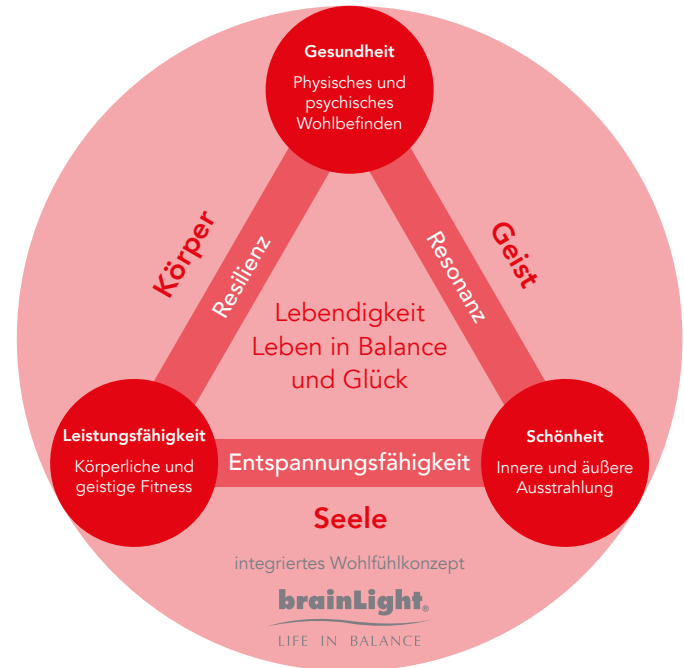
Gesundheit
Physisches und psychisches Wohlbefinden

Körper

Resilienz

Resonanz

Geist

Lebendigkeit
Leben in Balance
und Glück

Leistungsfähigkeit
Körperliche und geistige Fitness

Entspannungsfähigkeit

Schönheit
Innere und äußere Ausstrahlung

Seele

integriertes Wohlfühlkonzept

brainLight®
LIFE IN BALANCE